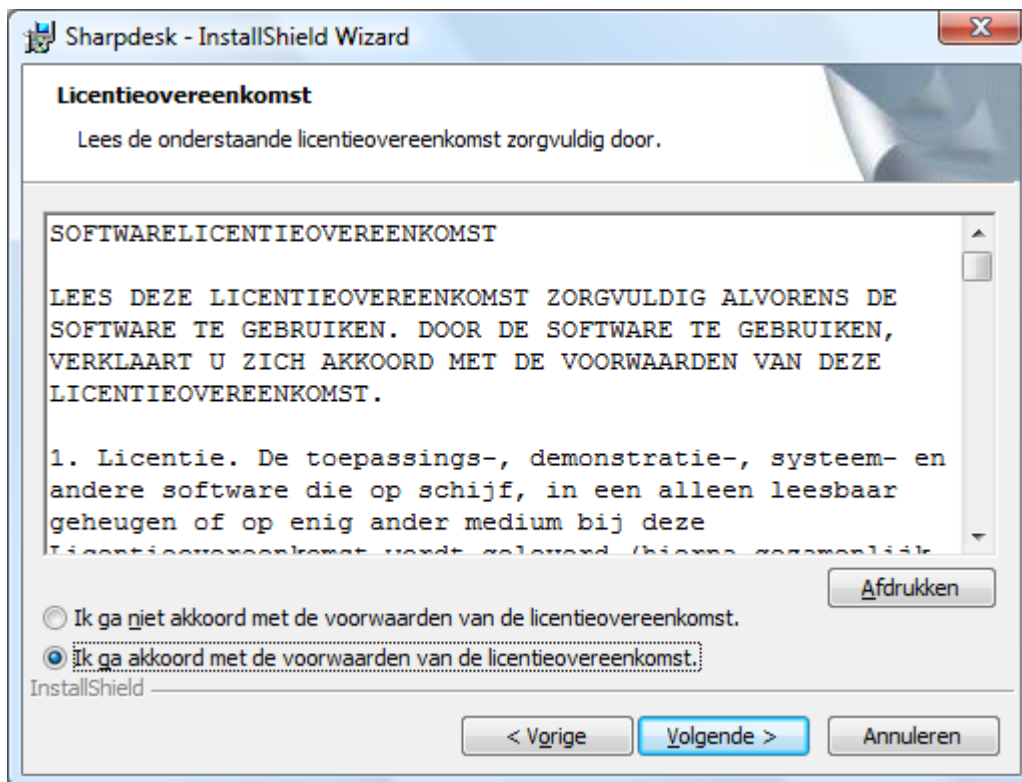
Sharpdesk - InstallShield Wizard

Licentieovereenkomst

Lees de onderstaande licentieovereenkomst zorgvuldig door.

SOFTWARELICENTIEOVEREENKOMST

LEES DEZE LICENTIEOVEREENKOMST ZORGVULDIG ALVORENS DE SOFTWARE TE GEBRUIKEN. DOOR DE SOFTWARE TE GEBRUIKEN, VERKLAART U ZICH AKKOORD MET DE VOORWAARDEN VAN DEZE LICENTIEOVEREENKOMST.

1. Licentie. De toepassings-, demonstratie-, systeem- en andere software die op schijf, in een alleen leesbaar geheugen of op enig ander medium bij deze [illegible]

Afdrukken

Ik ga niet akkoord met de voorwaarden van de licentieovereenkomst.

Ik ga akkoord met de voorwaarden van de licentieovereenkomst.

InstallShield

< Vorige

Volgende >

Annuleren